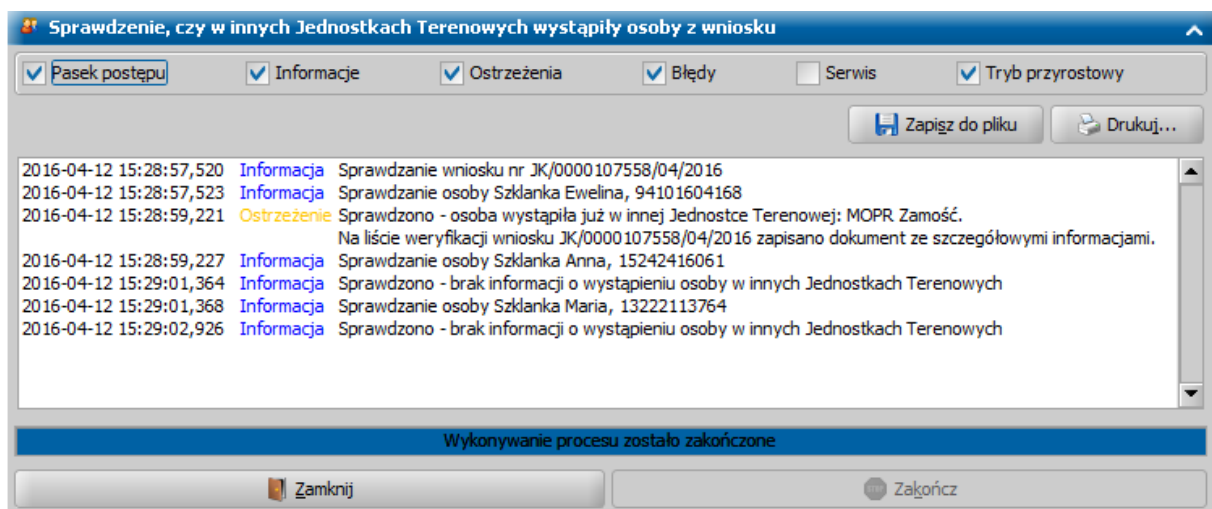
Sprawdzenie, czy w innych Jednostkach Terenowych wystąpiły osoby z wniosku

Pasek postępu
Informacje
Ostrzeżenia
Błędy
Serwis
Tryb przyrostowy

Zapisz do pliku
Drukuj...

| | | |
|---|---|---|
| 2016-04-12 15:28:57,520 | Informacja | Sprawdzanie wniosku nr JK/0000107558/04/2016 |
| 2016-04-12 15:28:57,523 | Informacja | Sprawdzanie osoby Szklanka Ewelina, 94101604168 |
| 2016-04-12 15:28:59,221 | Ostrzeżenie | Sprawdzono - osoba wystąpiła już w innej Jednostce Terenowej: MOPR Zamość. Na liście weryfikacji wniosku JK/0000107558/04/2016 zapisano dokument ze szczegółowymi informacjami. |
| 2016-04-12 15:28:59,227 | Informacja | Sprawdzanie osoby Szklanka Anna, 15242416061 |
| 2016-04-12 15:29:01,364 | Informacja | Sprawdzono - brak informacji o wystąpieniu osoby w innych Jednostkach Terenowych |
| 2016-04-12 15:29:01,368 | Informacja | Sprawdzanie osoby Szklanka Maria, 13222113764 |
| 2016-04-12 15:29:02,926 | Informacja | Sprawdzono - brak informacji o wystąpieniu osoby w innych Jednostkach Terenowych |

Wykonywanie procesu zostało zakończone

Zamknij
Zakończ